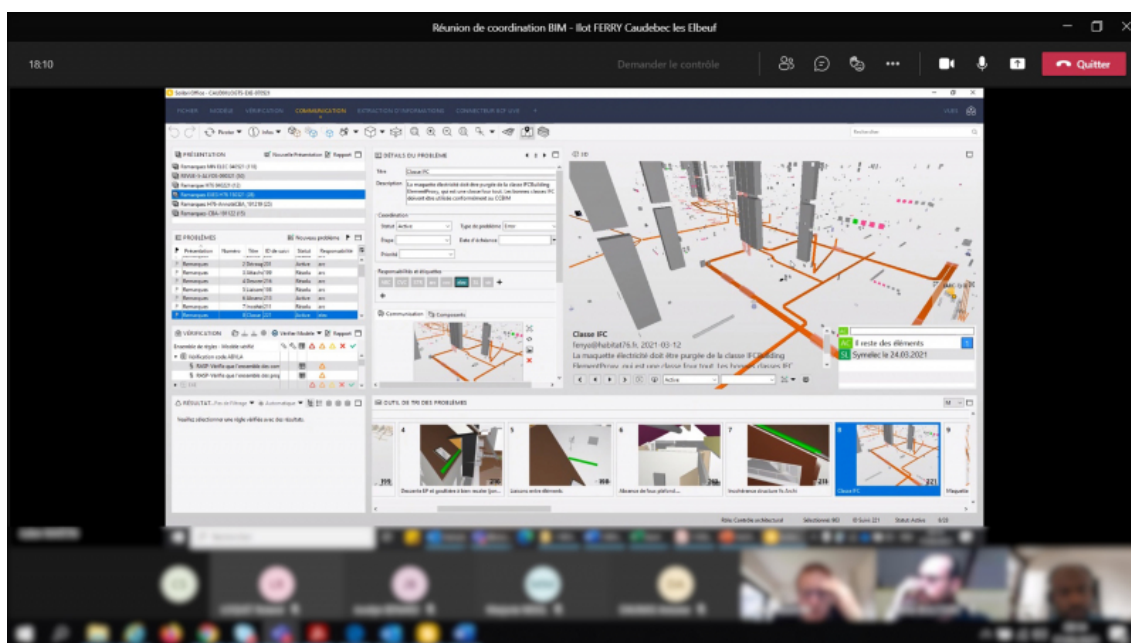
Réunion de coordination BIM - Ilot FERRY Caudebec les Elbeuf

18:10

Demander le contrôle

Quitter

COMMUNICATION

PRÉSENTATION

Nouvelle Présentation

Rapport

DÉTAILS DU PROBLÈME

Titre Classe IFC

Description La maquette électricité doit être purgée de la classe IFCBuilding ElementProxy, qui est une classe fourre tout. Les bonnes classes IFC doivent être utilisées conformément au CCBIM

Coordination

Statut Active

Type de problème Erreur

Priorité

Date d'échéance

Responsabilités et étiquettes

PROBLÈMES

Nouveau problème

Présentation Numéro Titre Statut Responsabilité

Remarques

VÉRIFICATION

Vérifier Modèle

Rapport

Communication

Composants

Classe IFC

ferys@habitat76.fr, 2021-03-12

La maquette électricité doit être purgée de la classe IFCBuilding ElementProxy, qui est une classe fourre tout. Les bonnes classes IFC

Il reste des éléments

SL Symelec le 24.03.2021

Active

RÉSULTAT

Automatique

Veuillez sélectionner une règle vérifiée avec des résultats.

OUTIL DE TRI DES PROBLÈMES

4 5 6 7 8 9

Descente EP et gouttière à bien vérifier

Liaisons entre éléments

Absence de faux plafond

Insuffisance structure fx Archi

Classe IFC

Maquette

221

Statut Active